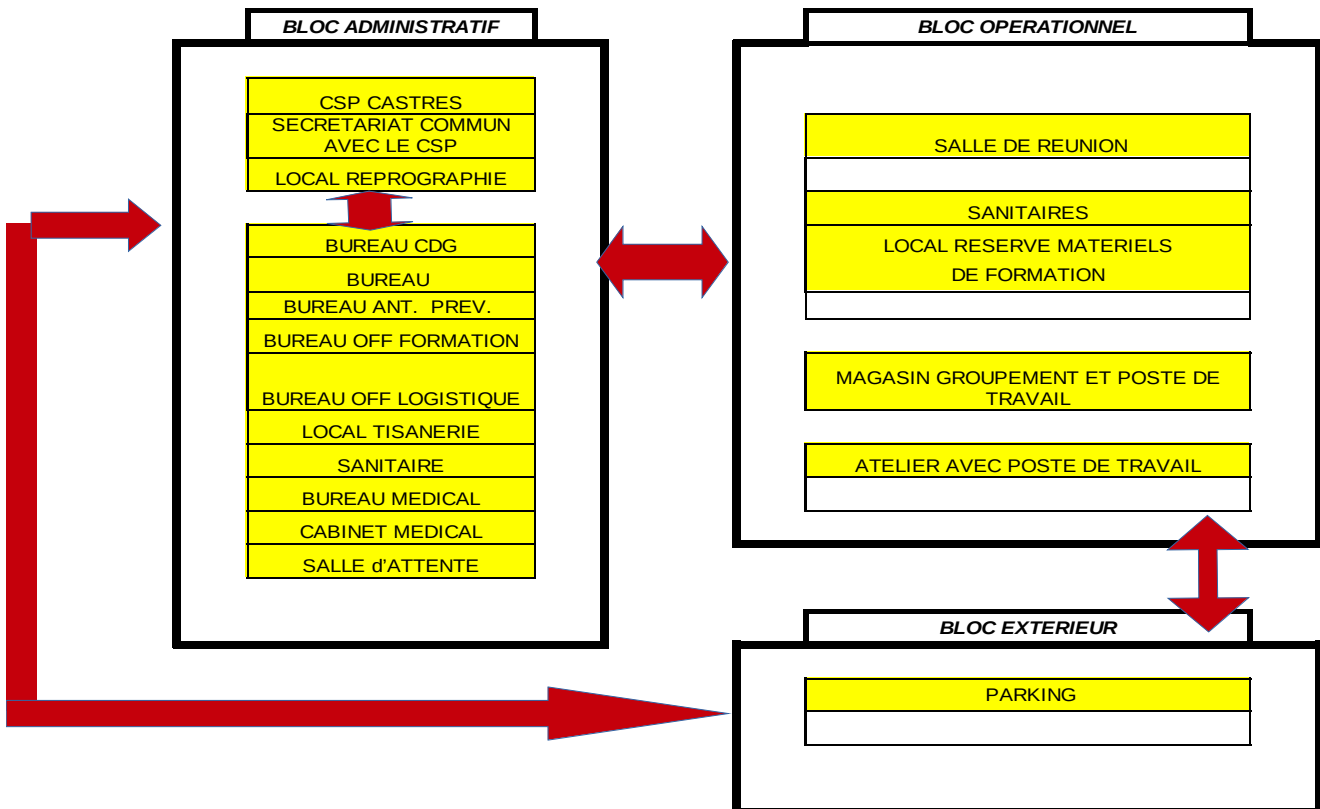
BLOC ADMINISTRATIF

CSP CASTRES

SECRETARIAT COMMUN AVEC LE CSP

LOCAL REPROGRAPHIE

BUREAU CDG

BUREAU

BUREAU ANT. PREV.

BUREAU OFF FORMATION

BUREAU OFF LOGISTIQUE

LOCAL TISANERIE

SANITAIRE

BUREAU MEDICAL

CABINET MEDICAL

SALLE d'ATTENTE

BLOC OPERATIONNEL

SALLE DE REUNION

SANITAIRES

LOCAL RESERVE MATERIELS DE FORMATION

MAGASIN GROUPEMENT ET POSTE DE TRAVAIL

ATELIER AVEC POSTE DE TRAVAIL

BLOC EXTERIEUR

PARKING